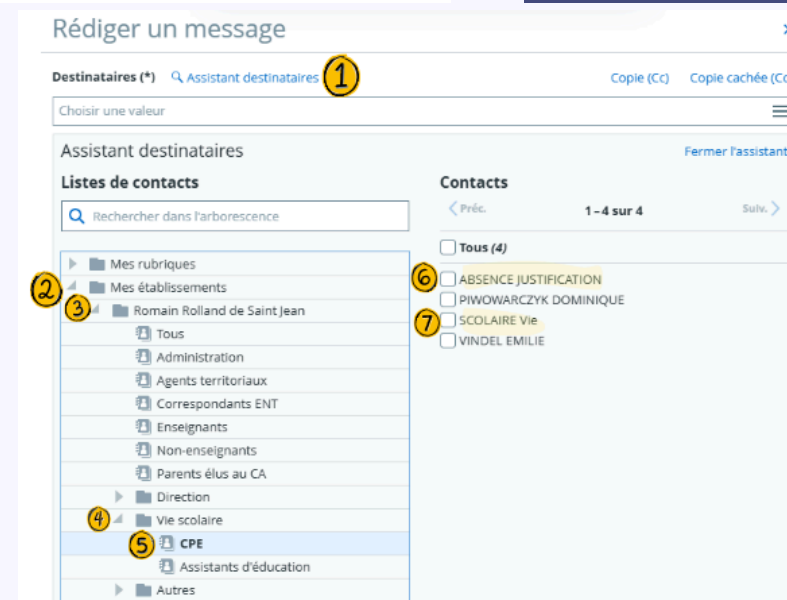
Rédiger un message

×

Destinataires (*) Assistant destinataires 1

Copie (Cc) Copie cachée (Cc

Choisir une valeur

Assistant destinataires

Fermer l'assistant

Listes de contacts

Rechercher dans l'arborescence

Mes rubriques

2 Mes établissements

3 Romain Rolland de Saint Jean

Tous

Administration

Agents territoriaux

Correspondants ENT

Enseignants

Non-enseignants

Parents élus au CA

Direction

4 Vie scolaire

5 CPE

Assistants d'éducation

Autres

Contacts

Préc. 1 – 4 sur 4 Suiv.

Tous (4)

6 ABSENCE JUSTIFICATION

PIWOWARCZYK DOMINIQUE

7 SCOLAIRE Vie

VINDEL EMILIE